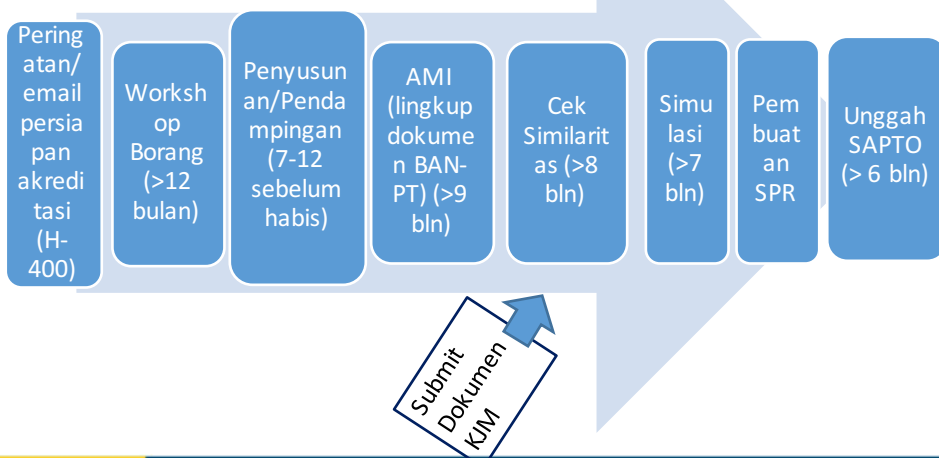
Peringatan/email persiapan akreditasi (H-400)

Workshop Borang (>12 bulan)

Penyusunan/Pendampingan (7-12 sebelum habis)

AMI (lingkup dokumen BAN-PT) (>9 bln)

Cek Similaritas (>8 bln)

Simulasi (>7 bln)

Pembuatan SPR

Unggah SAPTO (> 6 bln)

Submit Dokumen KJM